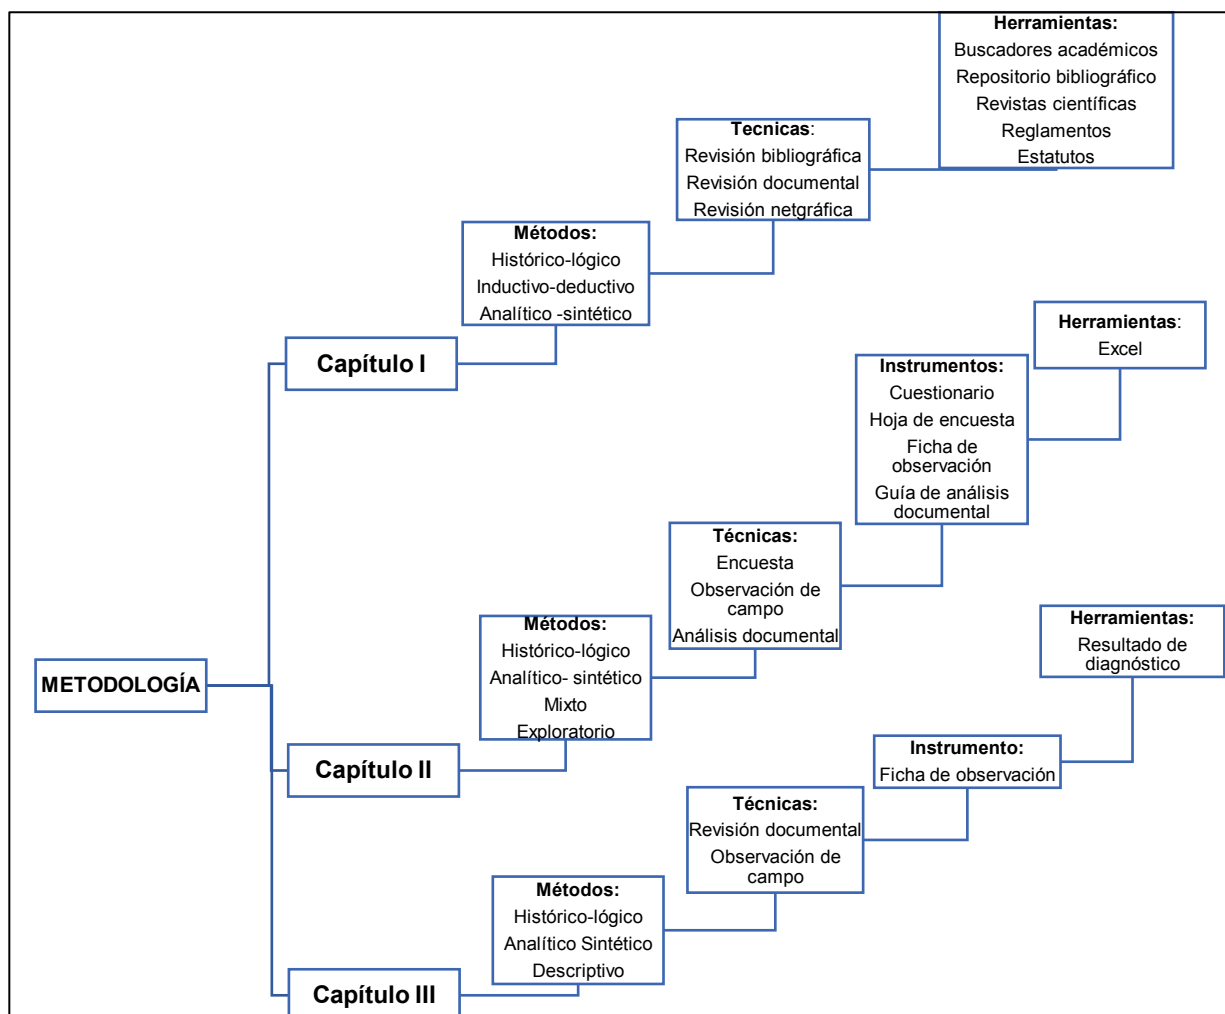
METODOLOGÍA

Capítulo I

Métodos:
Histórico-lógico
Inductivo-deductivo
Analítico -sintético

Tecnicas:
Revisión bibliográfica
Revisión documental
Revisión netgráfica

Herramientas:
Buscadores académicos
Repositorio bibliográfico
Revistas científicas
Reglamentos
Estatutos

Capítulo II

Métodos:
Histórico-lógico
Analítico- sintético
Mixto
Exploratorio

Técnicas:
Encuesta
Observación de campo
Análisis documental

Instrumentos:
Cuestionario
Hoja de encuesta
Ficha de observación
Guía de análisis documental

Herramientas:
Excel

Capítulo III

Métodos:
Histórico-lógico
Analítico Sintético
Descriptivo

Técnicas:
Revisión documental
Observación de campo

Instrumento:
Ficha de observación

Herramientas:
Resultado de diagnóstico